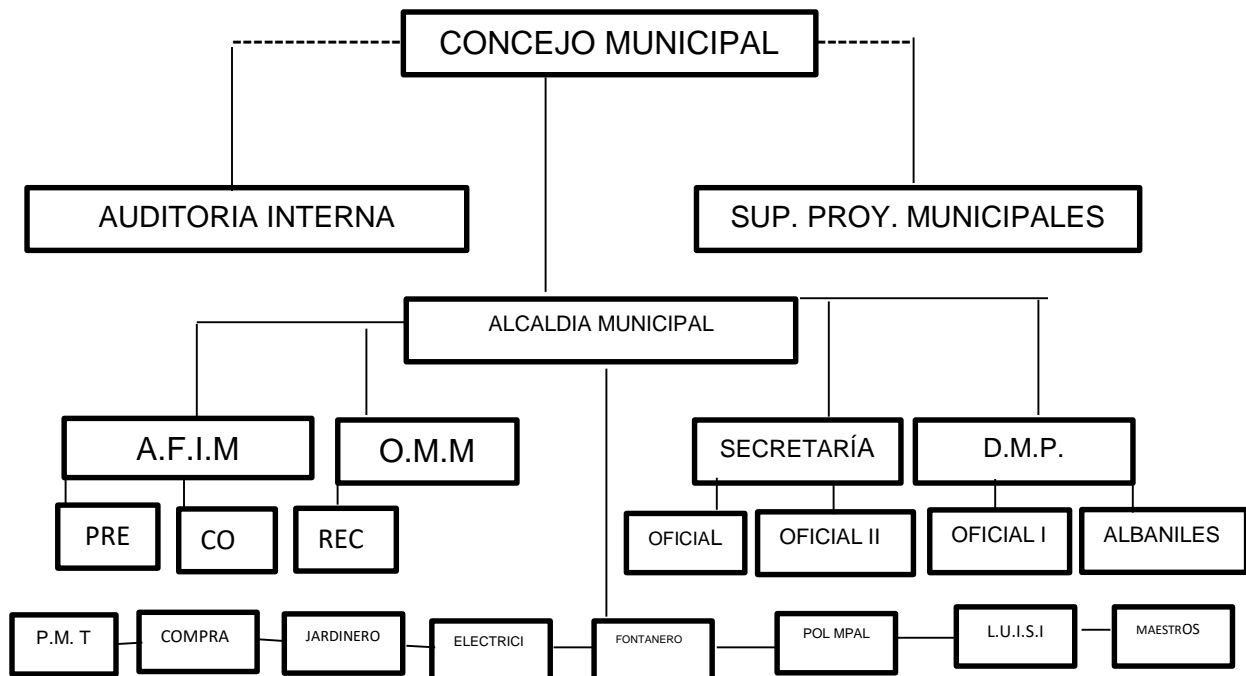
CONCEJO MUNICIPAL

AUDITORIA INTERNA

SUP. PROY. MUNICIPALES

ALCALDIA MUNICIPAL

A.F.I.M

O.M.M

SECRETARÍA

D.M.P.

PRE

CO

REC

OFICIAL

OFICIAL II

OFICIAL I

ALBANILES

P.M. T

COMPRA

JARDINERO

ELECTRICI

FONTANERO

POL MPAL

L.U.I.S.I

MAESTROS